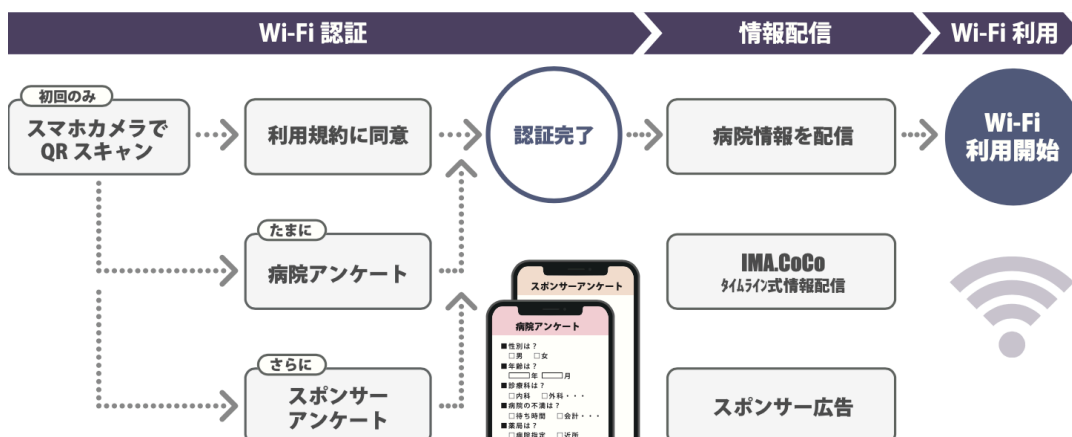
Wi-Fi 認証

情報配信

Wi-Fi 利用

初回のみ

スマホカメラで QR スキャン

利用規約に同意

認証完了

病院情報を配信

Wi-Fi 利用開始

たまに

病院アンケート

IMA.CoCo
タイムライン式情報配信

スポンサーアンケート

病院アンケート

■性別は？
□男 □女
■年齢は？
年 月
■診療科は？
□内科 □外科・・・
■病院の不満は？
□待ち時間 □会計・・・
■薬局は？
□病院指定 □近所

さらに

スポンサー アンケート

スポンサー広告